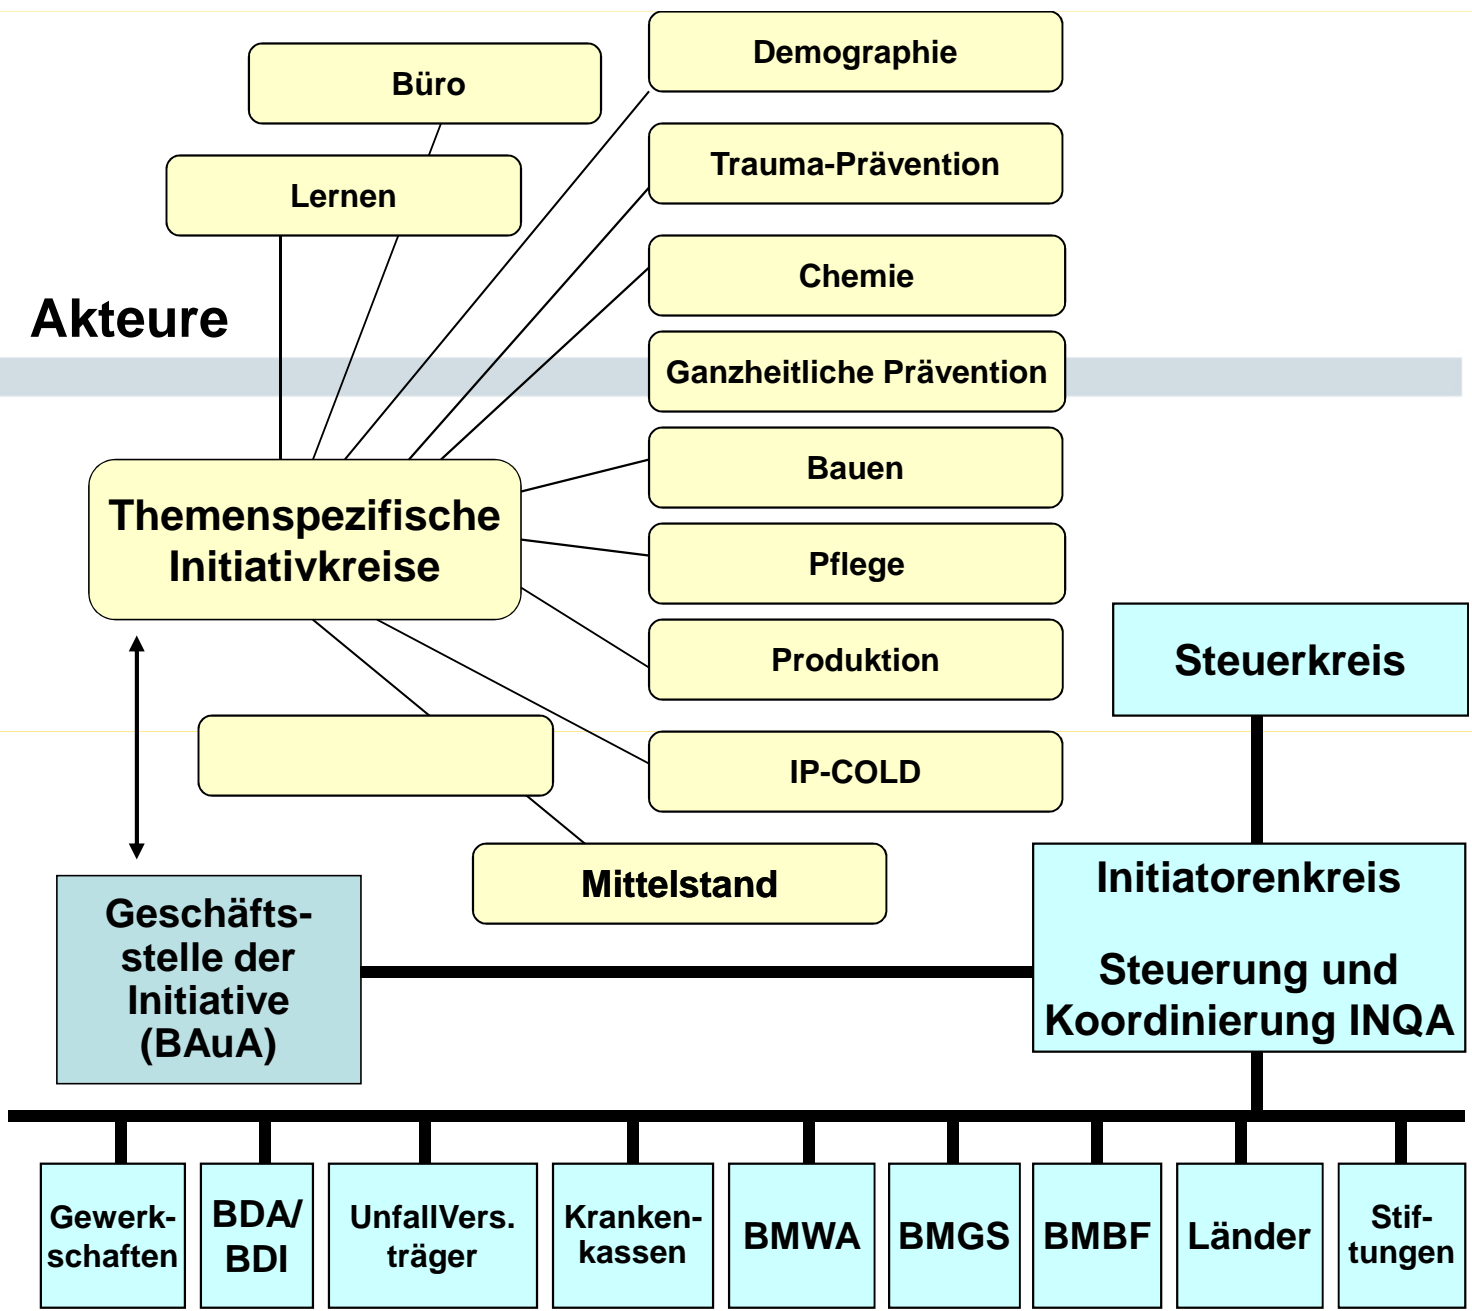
Büro

Demographie

Lernen

Trauma-Prävention

Chemie

Akteure

Ganzheitliche Prävention

Bauen

Themenspezifische Initiativkreise

Pflege

Produktion

Steuerkreis

IP-COLD

Mittelstand

Geschäftsstelle der Initiative (BAuA)

Initiatorenkreis

Steuerung und Koordinierung INQA

| Gewerkschaften | BDA/ BDI | UnfallVers. träger | Krankenkassen | BMWA | BMGS | BMBF | Länder | Stiftungen |
|---|---|---|---|---|---|---|---|---|